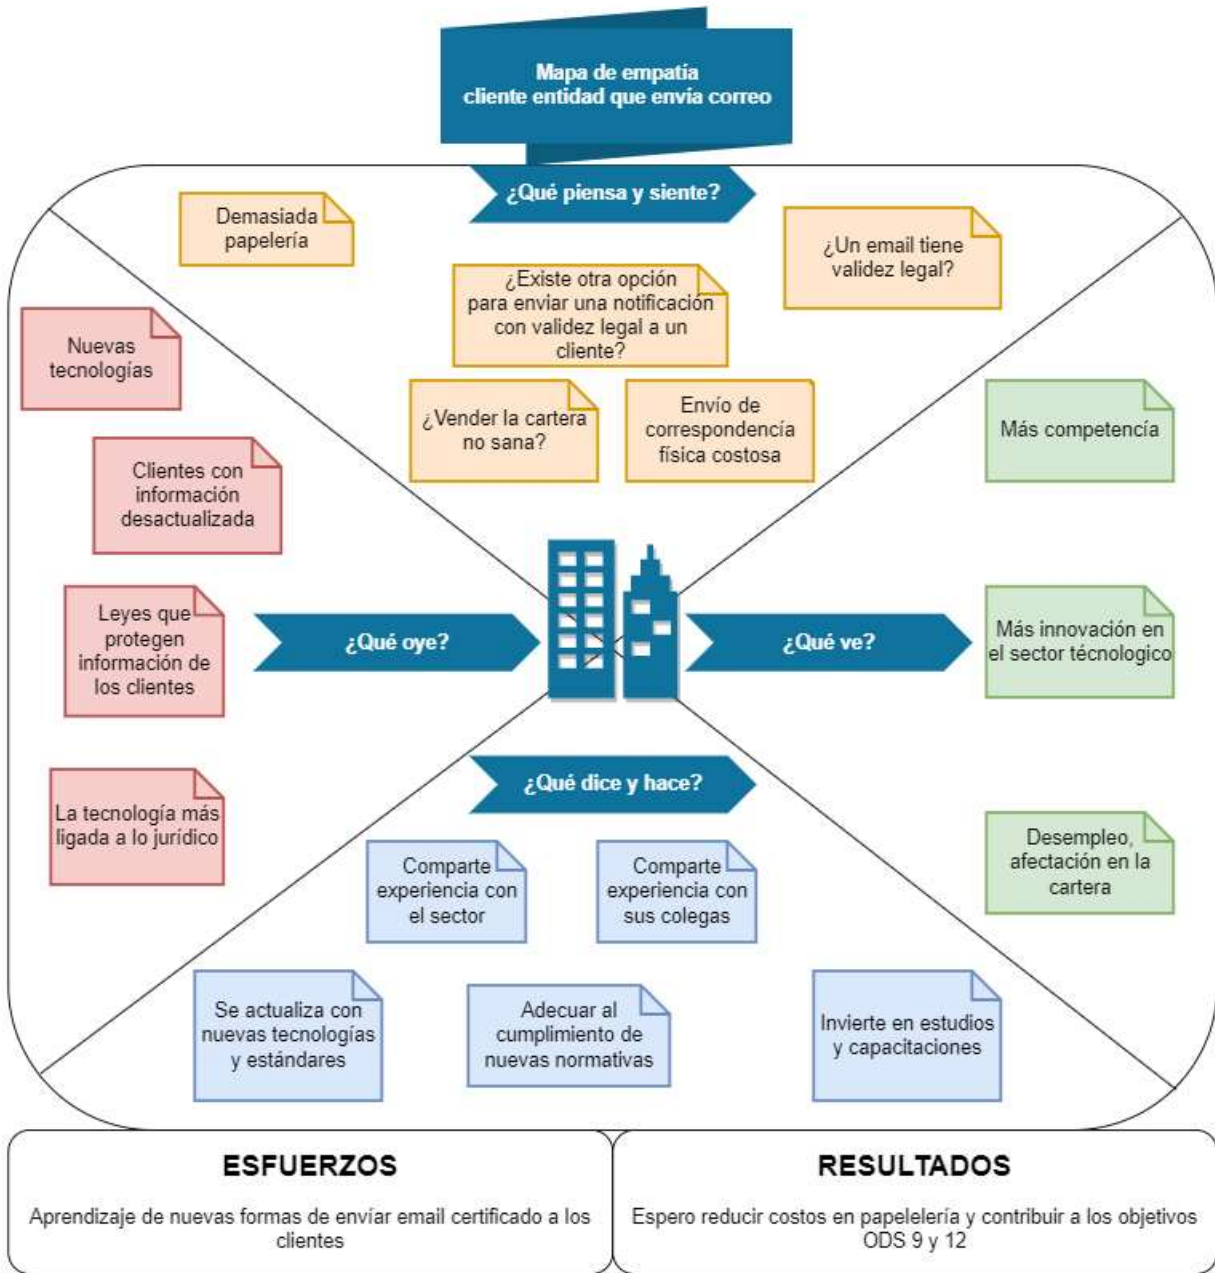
Mapa de empatía
cliente entidad que envia correo

¿Qué piensa y siente?

Demasiada papelería

¿Un email tiene validez legal?

¿Existe otra opción para enviar una notificación con validez legal a un cliente?

¿Vender la cartera no sana?

Envío de correspondencia física costosa

Nuevas tecnologías

Clientes con información desactualizada

Leyes que protegen información de los clientes

La tecnología más ligada a lo jurídico

¿Qué oye?

¿Qué ve?

Más competencia

Más innovación en el sector técnologico

Desempleo, afectación en la cartera

¿Qué dice y hace?

Comparte experiencia con el sector

Comparte experiencia con sus colegas

Se actualiza con nuevas tecnologías y estándares

Adecuar al cumplimiento de nuevas normativas

Invierte en estudios y capacitaciones

ESFUERZOS

Aprendizaje de nuevas formas de envíar email certificado a los clientes

RESULTADOS

Espero reducir costos en papelelería y contribuir a los objetivos ODS 9 y 12